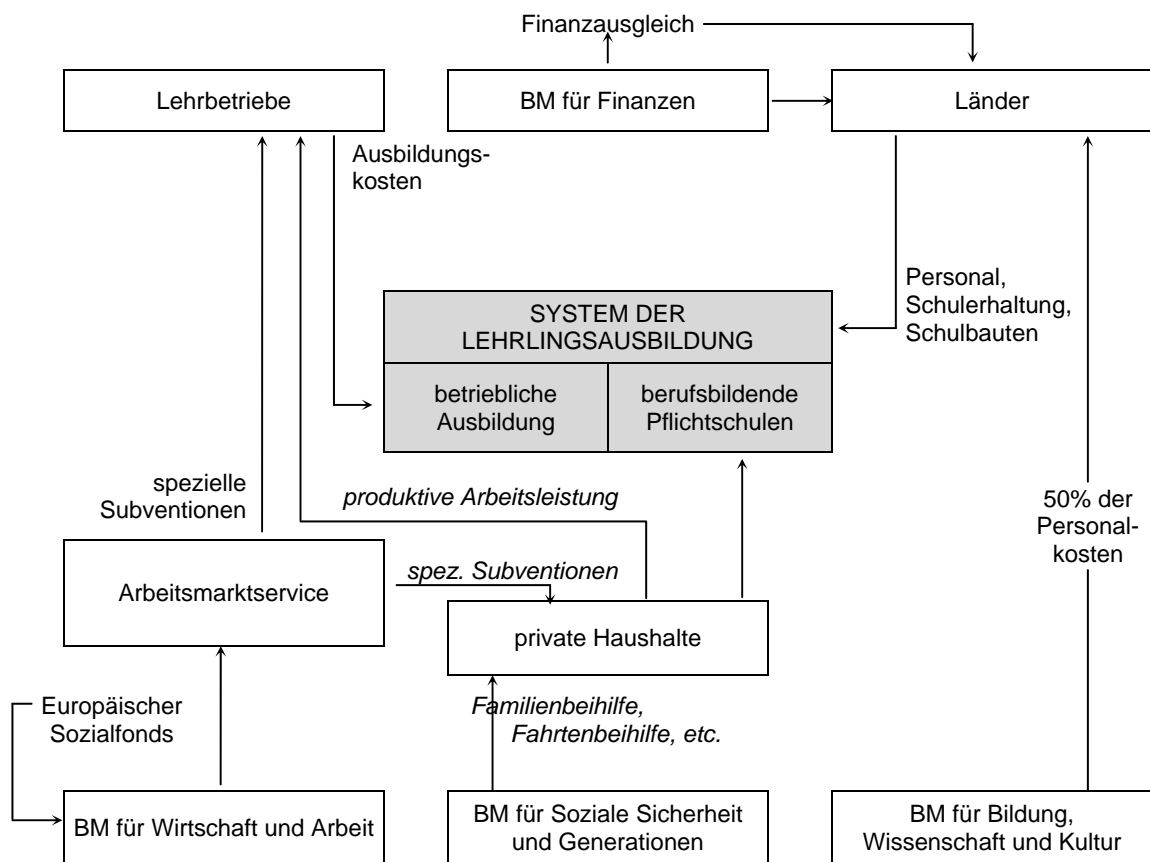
Finanzausgleich

Lehrbetriebe

BM für Finanzen

Länder

Ausbildungskosten

Personal, Schulerhaltung, Schulbauten

SYSTEM DER LEHRLINGSAUSBILDUNG

betriebliche Ausbildung

berufsbildende Pflichtschulen

spezielle Subventionen

produktive Arbeitsleistung

50% der Personalkosten

Arbeitsmarktservice

spez. Subventionen

private Haushalte

Europäischer Sozialfonds

Familienbeihilfe, Fahrtenbeihilfe, etc.

BM für Wirtschaft und Arbeit

BM für Soziale Sicherheit und Generationen

BM für Bildung, Wissenschaft und Kultur